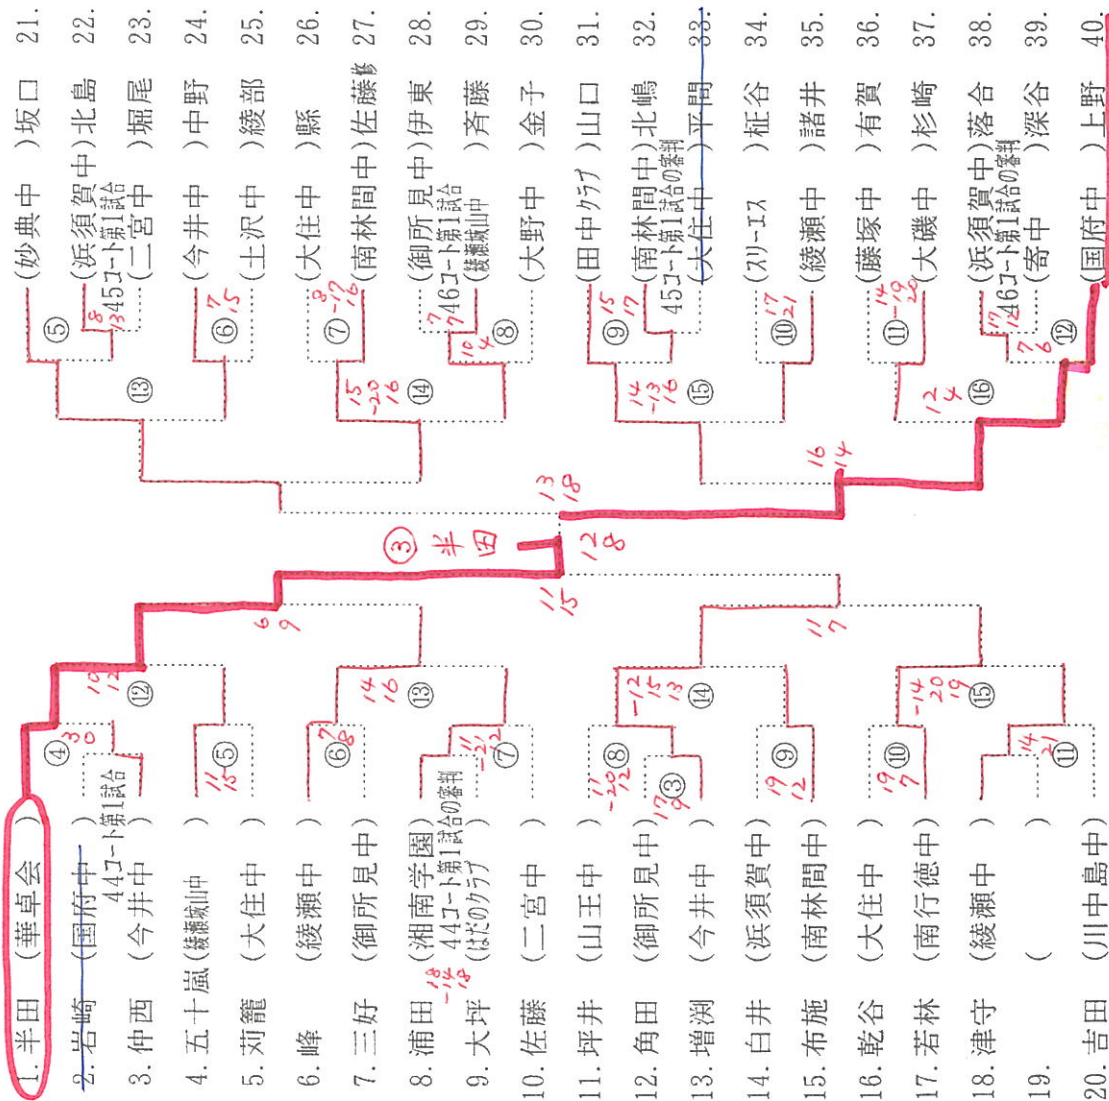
1. 半田 (華卓会)
2. 岩崎 (国府中)
3. 仲西 (今井中)
4. 五十嵐 (綾瀬城山中)
5. 苅籠 (大住中)
6. 峰 (綾瀬中)
7. 三好 (御所見中)
8. 浦田 (湘南学園)
9. 大坪 (はだのクラブ)
10. 佐藤 (二宮中)
11. 坪井 (山王中)
12. 角田 (御所見中)
13. 増渕 (今井中)
14. 白井 (浜須賀中)
15. 布施 (南林間中)
16. 乾谷 (大住中)
17. 若林 (南行徳中)
18. 津守 (綾瀬中)
19. ( )
20. 吉田 (川中島中)

21. 坂口 (妙典中)
22. 北島 (浜須賀中)
23. 堀尾 (二宮中)
24. 中野 (今井中)
25. 綾部 (土沢中)
26. 縣 (大住中)
27. 佐藤杉 (南林間中)
28. 伊東 (御所見中)
29. 斉藤 (綾瀬城山中)
30. 金子 (大野中)
31. 山口 (田中クラブ)
32. 北嶋 (南林間中)
33. 平間 (大住中)
34. 柾谷 (スリーエス)
35. 諸井 (綾瀬中)
36. 有賀 (藤塚中)
37. 杉崎 (大磯中)
38. 落合 (浜須賀中)
39. 深谷 (寄中)
40. 上野 (国府中)

44コート第1試合
44コート第1試合の審判
45コート第1試合
46コート第1試合
45コート第1試合の審判
46コート第1試合の審判

④ 3 0
⑤ 11 15
⑥ 7 8
⑦ 11 -21 22
⑧ 11 -20 12
③ 17 9
⑨ 19 12
⑩ 19 7
⑪ 14 21
⑫ 10 12
⑬ 14 16
⑭ -12 15 13
⑮ -14 20 19
6 9
11 7
11 15
12 8
③ 半田
13 18
16 14
⑤ 8 13
⑥ 7 5
⑦ 3 -12 16
⑦ 7 4
⑧ 10 4
⑨ 15 17
⑩ 17 21
⑪ 14 -19 20
⑫ 17 12 7 6
⑬
⑭ 15 -20 16
⑮ 14 -13 16
⑯ 12 4
18 -16